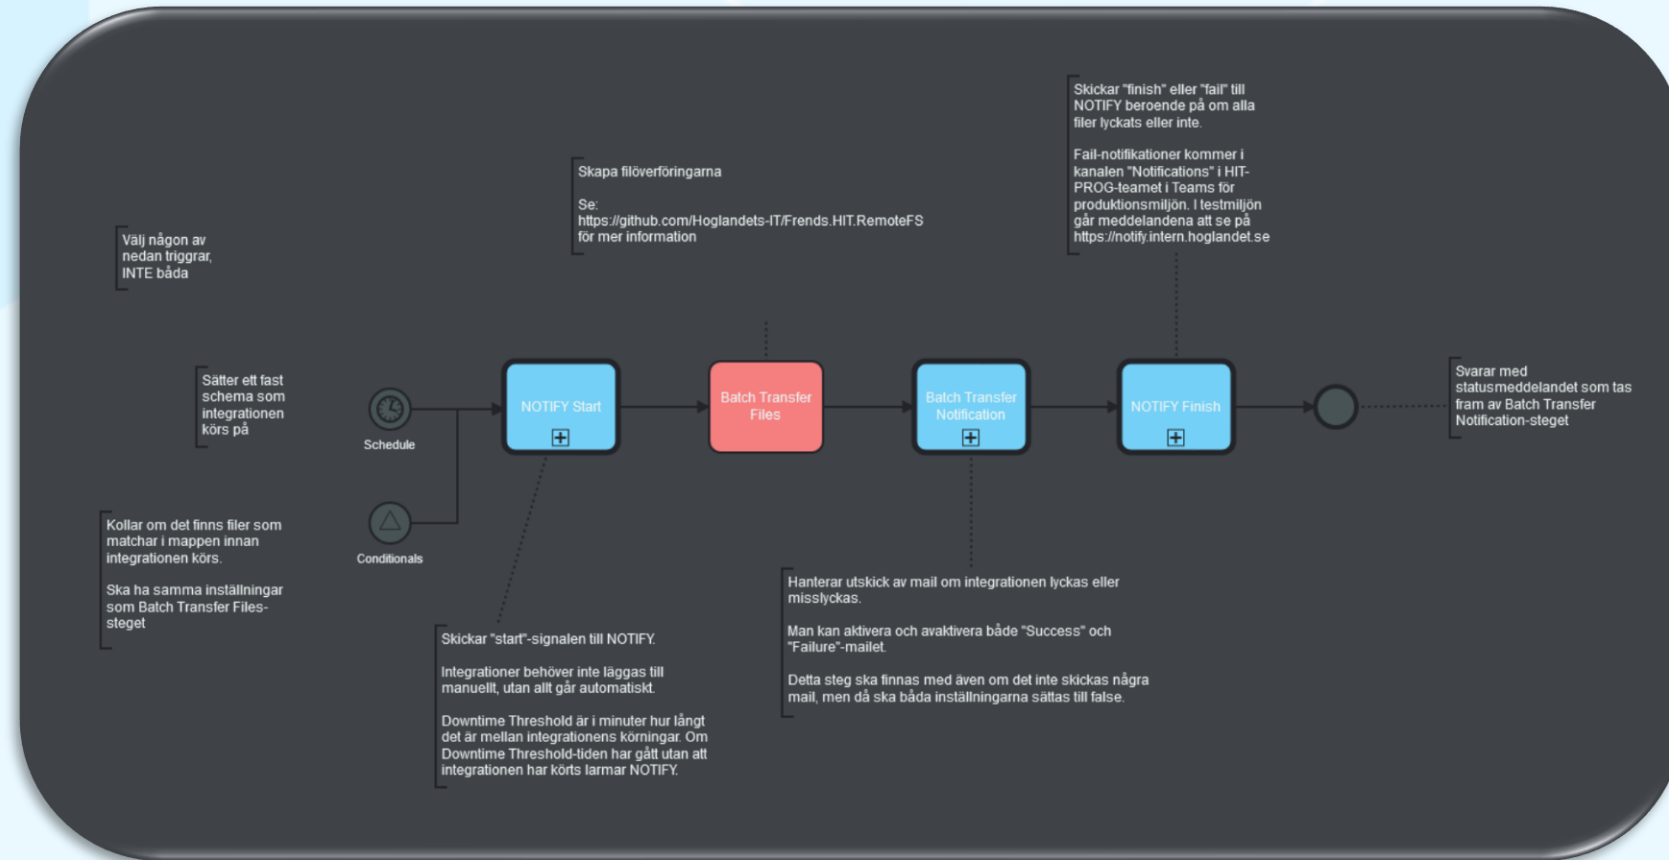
Skickar "finish" eller "fail" till NOTIFY beroende på om alla filer lyckats eller inte.

Fail-notifikationer kommer i kanalen "Notifications" i HIT-PROG-teamet i Teams för produktionsmiljön. I testmiljön går meddelandena att se på https://notify.intern.hoglandet.se

Skapa filöverföringarna

Se: https://github.com/Hoglandets-IT/Frends.HIT.RemoteFS för mer information

Välj någon av nedan triggrar, INTE båda

Sätter ett fast schema som integrationen körs på

Schedule

NOTIFY Start

Batch Transfer Files

Batch Transfer Notification

NOTIFY Finish

Svarar med statusmeddelandet som tas fram av Batch Transfer Notification-steget

Kollar om det finns filer som matchar i mappen innan integrationen körs.

Ska ha samma inställningar som Batch Transfer Files-steget

Conditionals

Hanterar utskick av mail om integrationen lyckas eller misslyckas.

Man kan aktivera och avaktivera både "Success" och "Failure"-mailet.

Detta steg ska finnas med även om det inte skickas några mail, men då ska båda inställningarna sättas till false.

Skickar "start"-signalen till NOTIFY.

Integrationer behöver inte läggas till manuellt, utan allt går automatiskt.

Downtime Threshold är i minuter hur långt det är mellan integrationens körningar. Om Downtime Threshold-tiden har gått utan att integrationen har körts larmar NOTIFY.